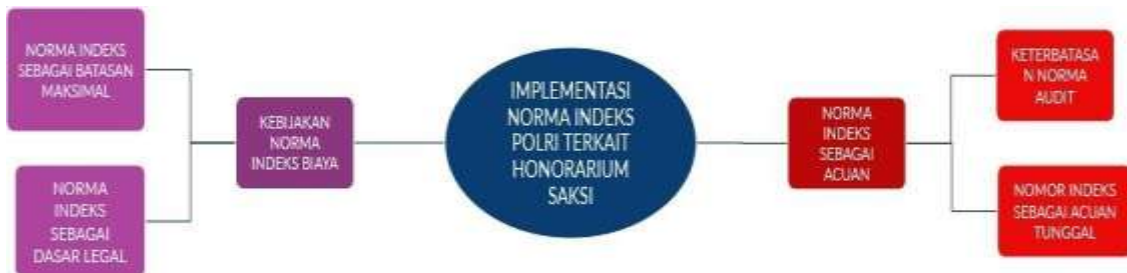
NORMA INDEKS SEBAGAI BATASAN MAKSIMAL

NORMA INDEKS SEBAGAI DASAR LEGAL

KEBIJAKAN NORMA INDEKS BIAYA

IMPLEMENTASI NORMA INDEKS POLRI TERKAIT HONORARIUM SAKSI

NORMA INDEKS SEBAGAI ACUAN

KETERBATASAN NORMA AUDIT

NOMOR INDEKS SEBAGAI ACUAN TUNGGAL